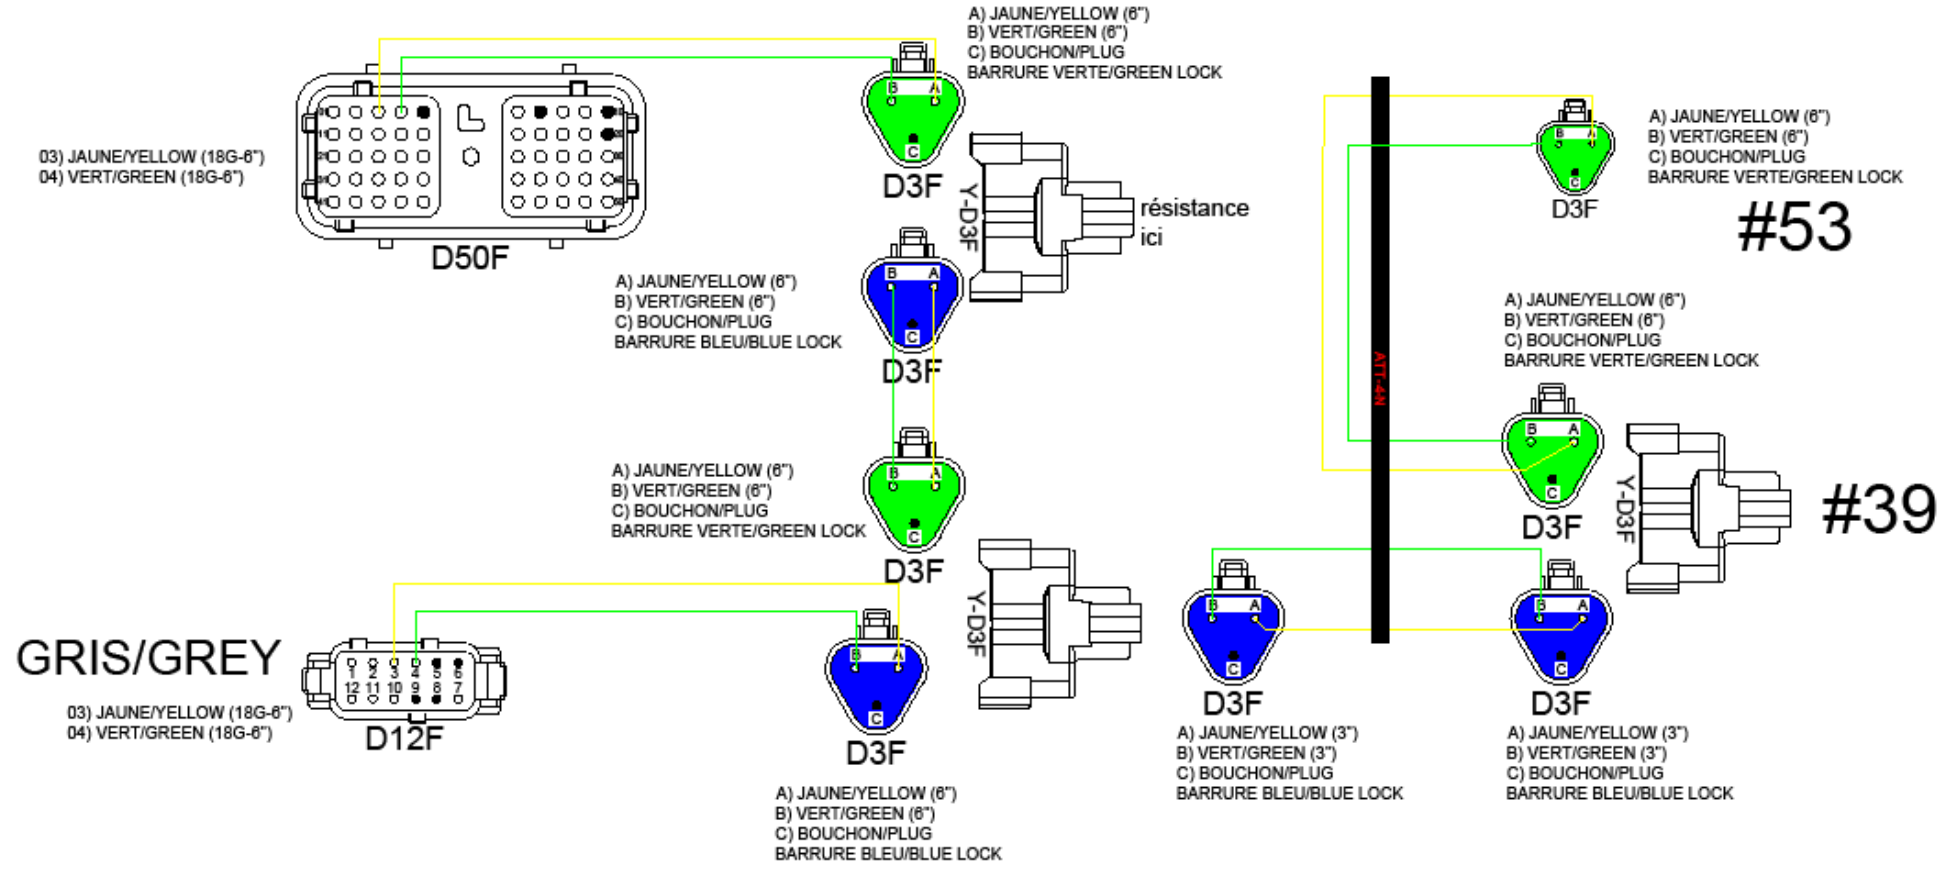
A) JAUNE/YELLOW (6")
B) VERT/GREEN (6")
C) BOUCHON/PLUG
BARRURE VERTE/GREEN LOCK

03) JAUNE/YELLOW (18G-6")
04) VERT/GREEN (18G-6")

D50F

B A C
D3F

Y-D3F

résistance ici

A) JAUNE/YELLOW (6")
B) VERT/GREEN (6")
C) BOUCHON/PLUG
BARRURE BLEU/BLUE LOCK

B A C
D3F

A) JAUNE/YELLOW (6")
B) VERT/GREEN (6")
C) BOUCHON/PLUG
BARRURE VERTE/GREEN LOCK

B A C
D3F

Y-D3F

GRIS/GREY

1 2 3 4 5 6
12 11 10 9 8 7

03) JAUNE/YELLOW (18G-6")
04) VERT/GREEN (18G-6")

D12F

B A C
D3F

A) JAUNE/YELLOW (6")
B) VERT/GREEN (6")
C) BOUCHON/PLUG
BARRURE BLEU/BLUE LOCK

B A C
D3F

A) JAUNE/YELLOW (6")
B) VERT/GREEN (6")
C) BOUCHON/PLUG
BARRURE VERTE/GREEN LOCK

#53

ATT-4-N

A) JAUNE/YELLOW (6")
B) VERT/GREEN (6")
C) BOUCHON/PLUG
BARRURE VERTE/GREEN LOCK

B A C
D3F

Y-D3F

#39

B A C
D3F

A) JAUNE/YELLOW (3")
B) VERT/GREEN (3")
C) BOUCHON/PLUG
BARRURE BLEU/BLUE LOCK

B A C
D3F

A) JAUNE/YELLOW (3")
B) VERT/GREEN (3")
C) BOUCHON/PLUG
BARRURE BLEU/BLUE LOCK